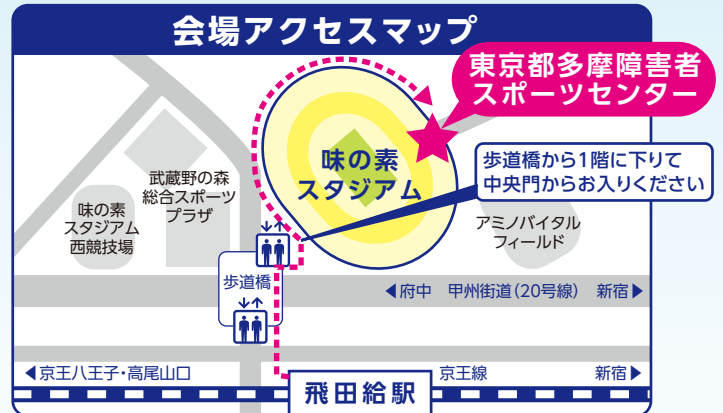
会場アクセスマップ

東京都多摩障害者スポーツセンター

味の素スタジアム

歩道橋から1階に下りて中央門からお入りください

武蔵野の森総合スポーツプラザ

味の素スタジアム西競技場

アミノバイタルフィールド

歩道橋

◀府中　甲州街道(20号線)　新宿▶

◀京王八王子・高尾山口

京王線

新宿▶

飛田給駅